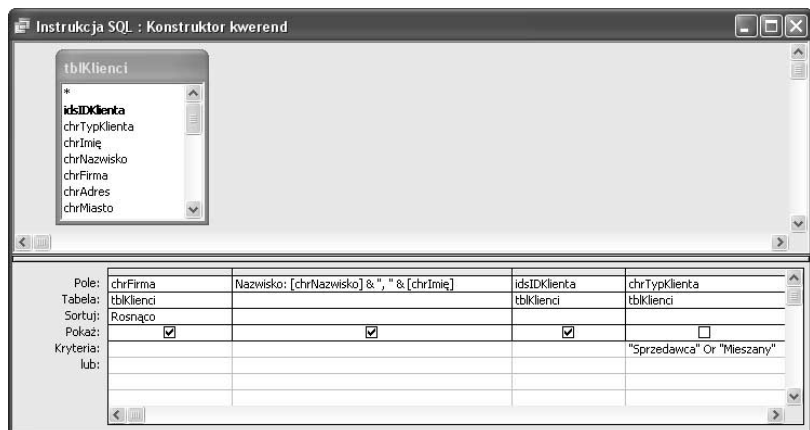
Instrukcja SQL : Konstruktor kwerend

tblKlienci
*
idsIDKlienta
chrTypKlienta
chrImię
chrNazwisko
chrFirma
chrAdres
chrMiasto

| | | | | |
|---|---|---|---|---|
| Pole: | chrFirma | Nazwisko: [chrNazwisko] & ", " & [chrImię] | idsIDKlienta | chrTypKlienta |
| Tabela: | tblKlienci | | tblKlienci | tblKlienci |
| Sortuj: | Rosnąco | | | |
| Pokaż: | ☑ | ☑ | ☑ | ☐ |
| Kryteria: | | | | "Sprzedawca" Or "Mieszany" |
| lub: | | | | |